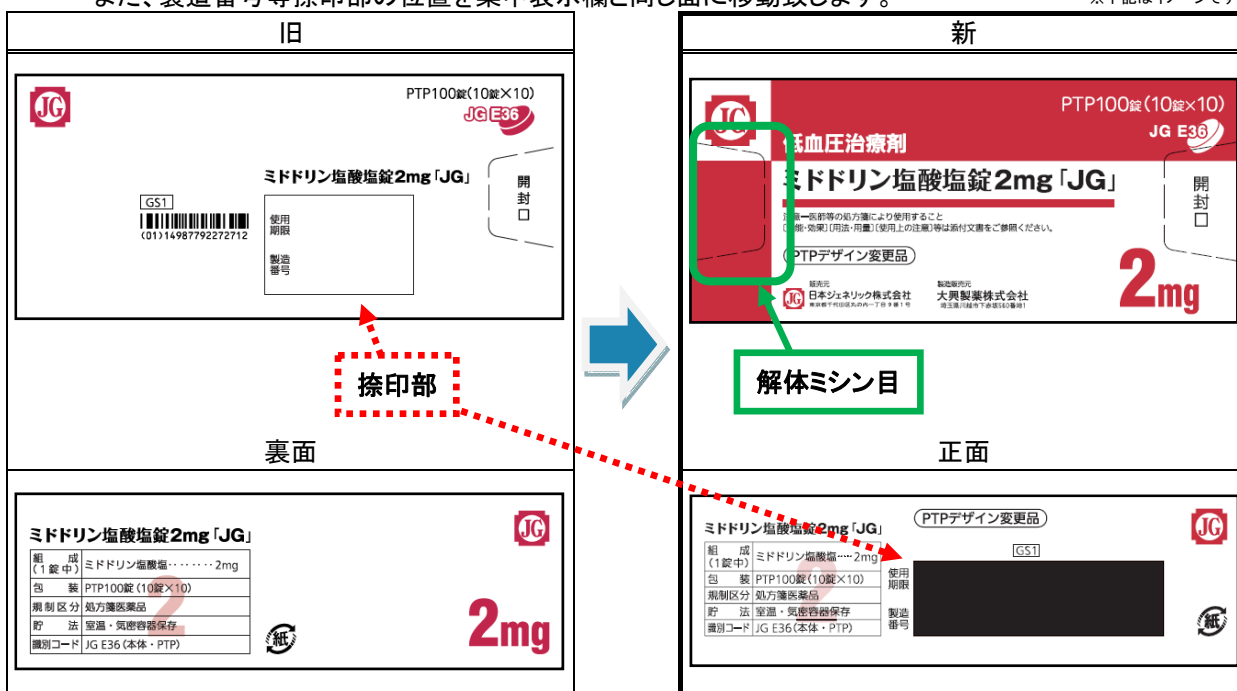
また、製造番号等捺印部の位置を薬事表示欄と同じ面に移動致します。

旧

PTP100錠(10錠×10)
JG E36
ミドドリン塩酸塩錠2mg「JG」
開封口
GS1
(01)14987792272712
使用期限
製造番号
捺印部
裏面

| 組成(1錠中) | ミドドリン塩酸塩・・・・・・・2mg |
|---|---|
| 包装 | PTP100錠(10錠×10) |
| 規制区分 | 処方箋医薬品 |
| 貯法 | 室温・気密容器保存 |
| 識別コード | JG E36(本体・PTP) |

ミドドリン塩酸塩錠2mg「JG」
2mg
紙

新

PTP100錠(10錠×10)
JG E36
低血圧治療剤
ミドドリン塩酸塩錠2mg「JG」
注意ー医師等の処方箋により使用すること
[効能・効果][用法・用量][使用上の注意]等は添付文書をご参照ください。
PTPデザイン変更品
開封口
2mg
販売元 日本ジェネリック株式会社
製造販売元 大興製薬株式会社
解体ミシン目
正面

ミドドリン塩酸塩錠2mg「JG」
PTPデザイン変更品
GS1

| 組成(1錠中) | ミドドリン塩酸塩・・・・2mg |
|---|---|
| 包装 | PTP100錠(10錠×10) |
| 規制区分 | 処方箋医薬品 |
| 貯法 | 室温・気密容器保存 |
| 識別コード | JG E36(本体・PTP) |

使用期限
製造番号
紙